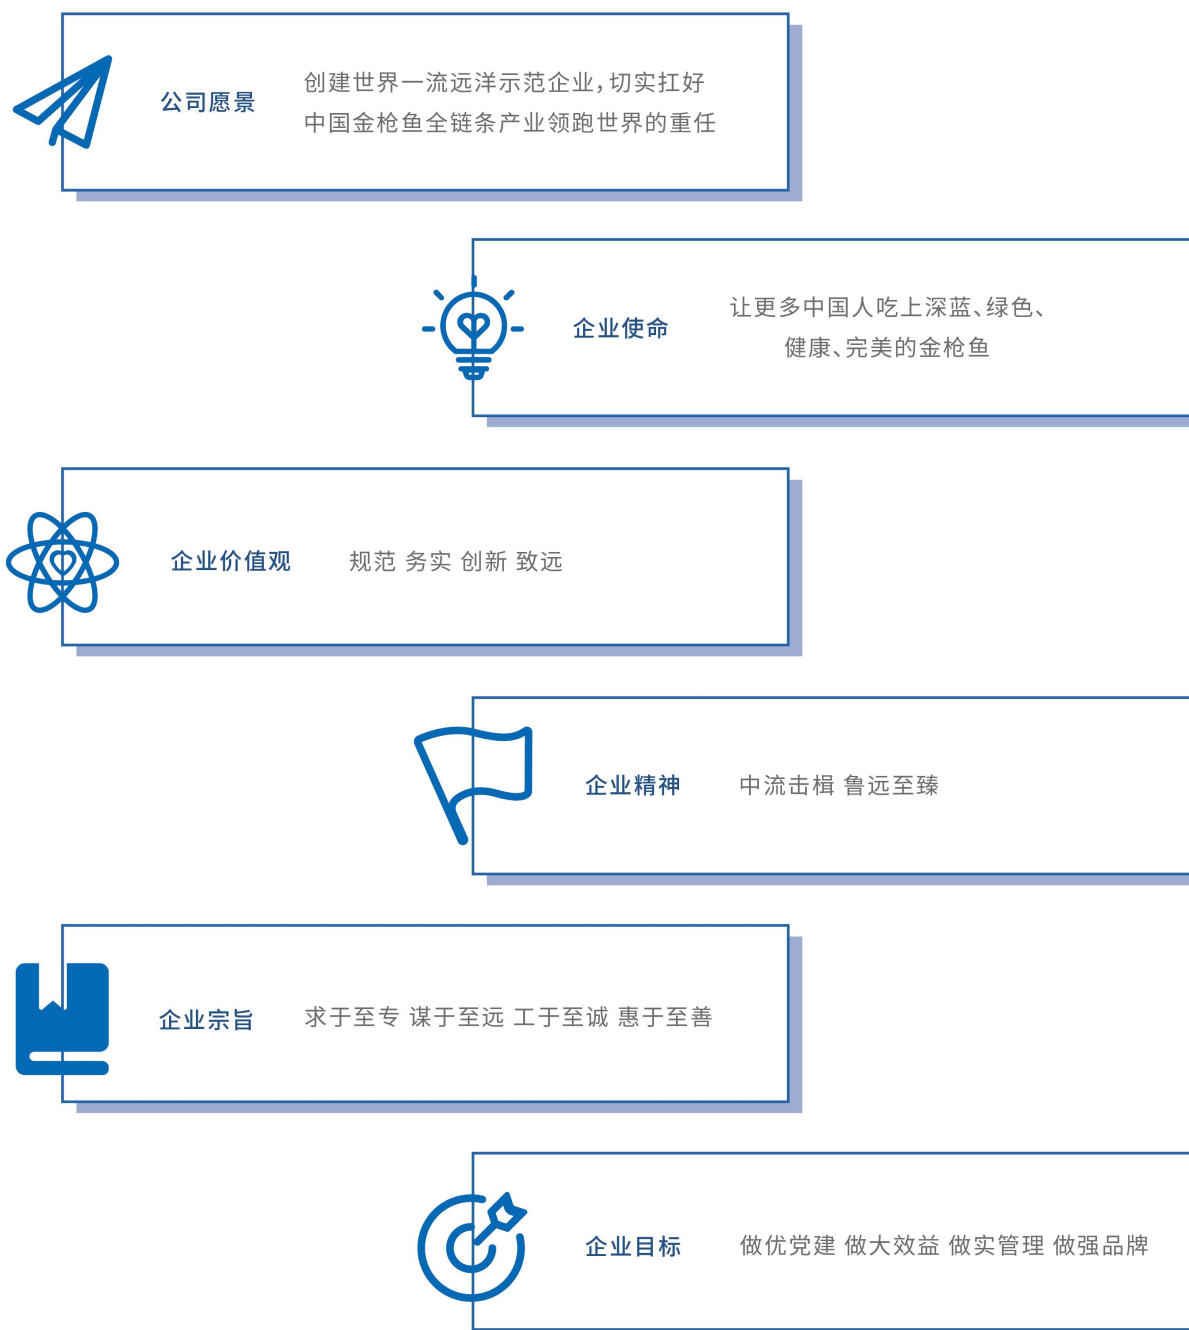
公司愿景

创建世界一流远洋示范企业，切实扛好中国金枪鱼全链条产业领跑世界的重任

企业使命

让更多中国人吃上深蓝、绿色、健康、完美的金枪鱼

企业价值观

规范 务实 创新 致远

企业精神

中流击楫 鲁远至臻

企业宗旨

求于至专 谋于至远 工于至诚 惠于至善

企业目标

做优党建 做大效益 做实管理 做强品牌